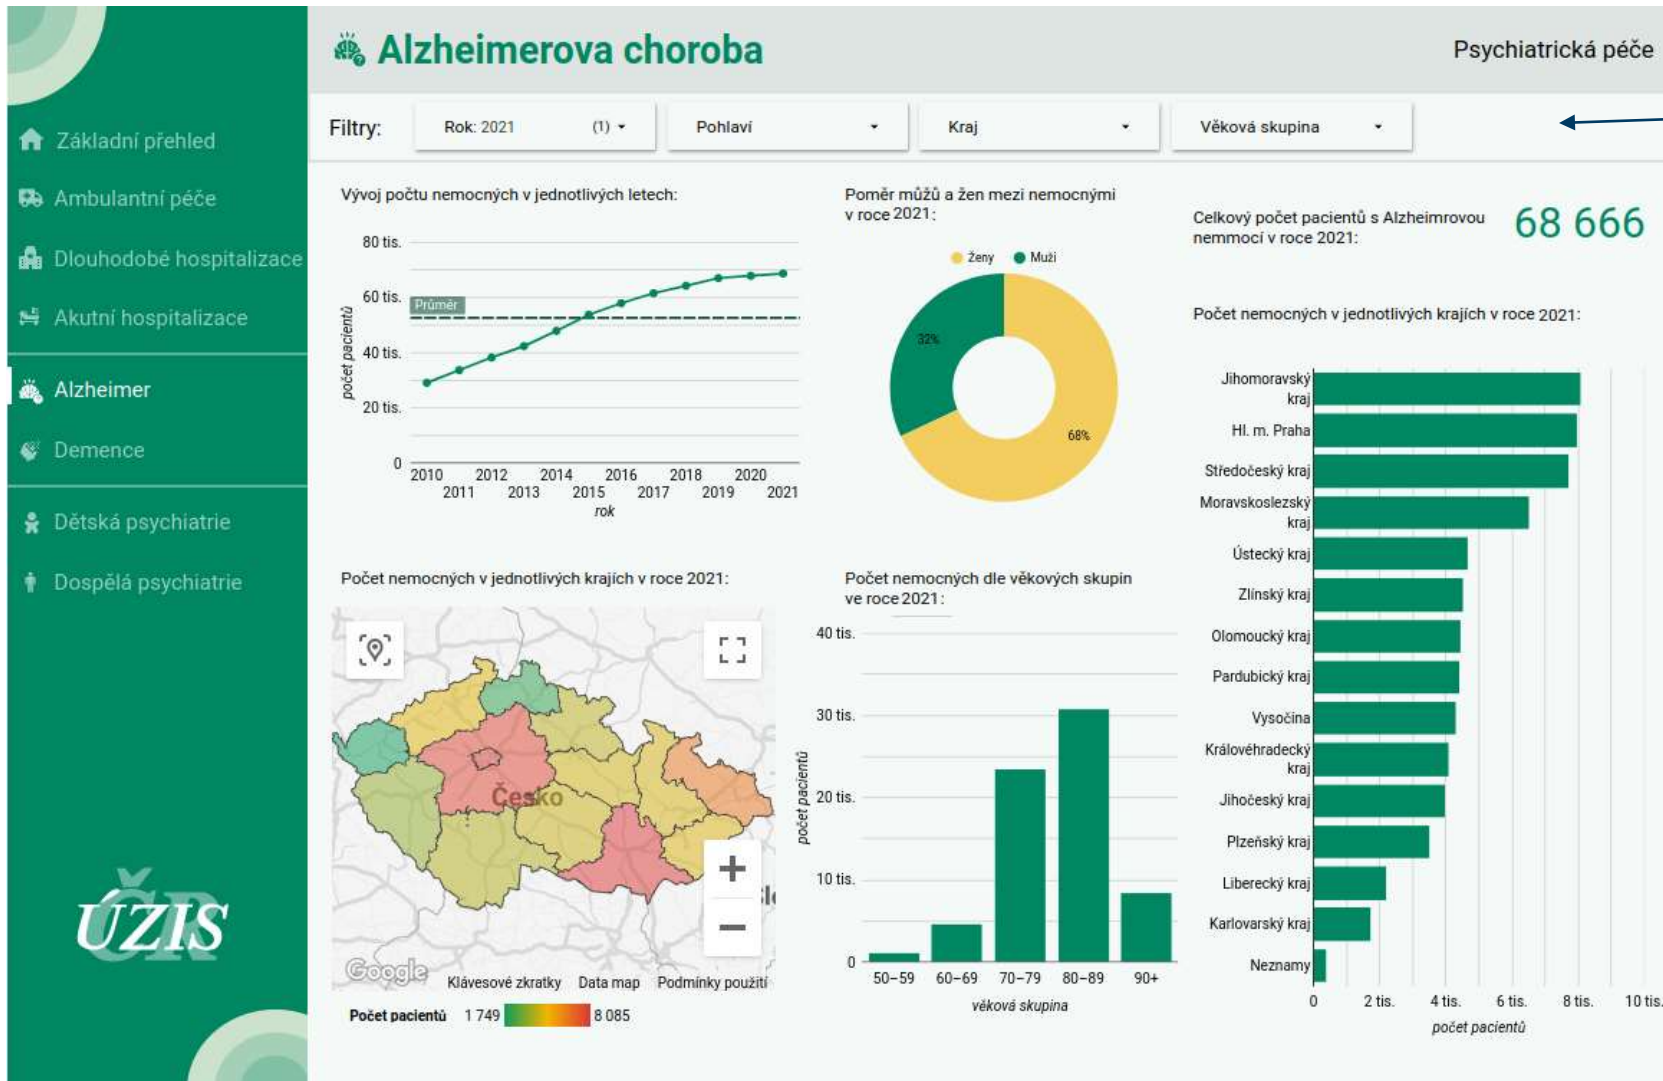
Alzheimerova choroba

Psychiatrická péče

Základní přehled
Ambulantní péče
Dlouhodobé hospitalizace
Akutní hospitalizace
Alzheimer
Demence
Dětská psychiatrie
Dospělá psychiatrie

ÚZIS ČR

Filtry: Rok: 2021 (1) Pohlaví Kraj Věková skupina

Vývoj počtu nemocných v jednotlivých letech:

80 tis.
60 tis.
40 tis.
20 tis.
0
Průměr
počet pacientů
2010 2011 2012 2013 2014 2015 2016 2017 2018 2019 2020 2021
rok

Poměr můžů a žen mezi nemocnými v roce 2021:

Ženy Muži
32%
68%

Celkový počet pacientů s Alzheimrovou nemmocí v roce 2021:

68 666

Počet nemocných v jednotlivých krajích v roce 2021:

Jihomoravský kraj
Hl. m. Praha
Středočeský kraj
Moravskoslezský kraj
Ústecký kraj
Zlínský kraj
Olomoucký kraj
Pardubický kraj
Vysočina
Královéhradecký kraj
Jihočeský kraj
Plzeňský kraj
Liberecký kraj
Karlovarský kraj
Neznamy
0 2 tis. 4 tis. 6 tis. 8 tis. 10 tis.
počet pacientů

Počet nemocných v jednotlivých krajích v roce 2021:

Česko
Google Klávesové zkratky Data map Podmínky použití
Počet pacientů 1 749 8 085

Počet nemocných dle věkových skupin ve roce 2021:

40 tis.
30 tis.
20 tis.
10 tis.
0
počet pacientů
50–59 60–69 70–79 80–89 90+
věková skupina